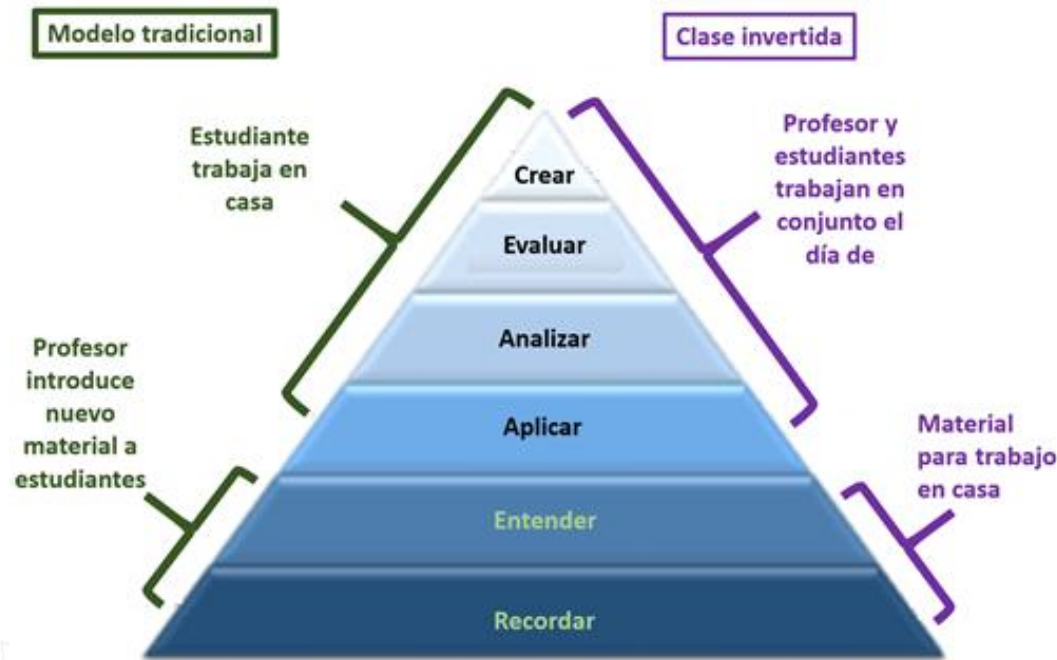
Modelo tradicional

Clase invertida

Estudiante trabaja en casa

Profesor y estudiantes trabajan en conjunto el día de

Crear

Evaluar

Analizar

Aplicar

Entender

Recordar

Profesor introduce nuevo material a estudiantes

Material para trabajo en casa